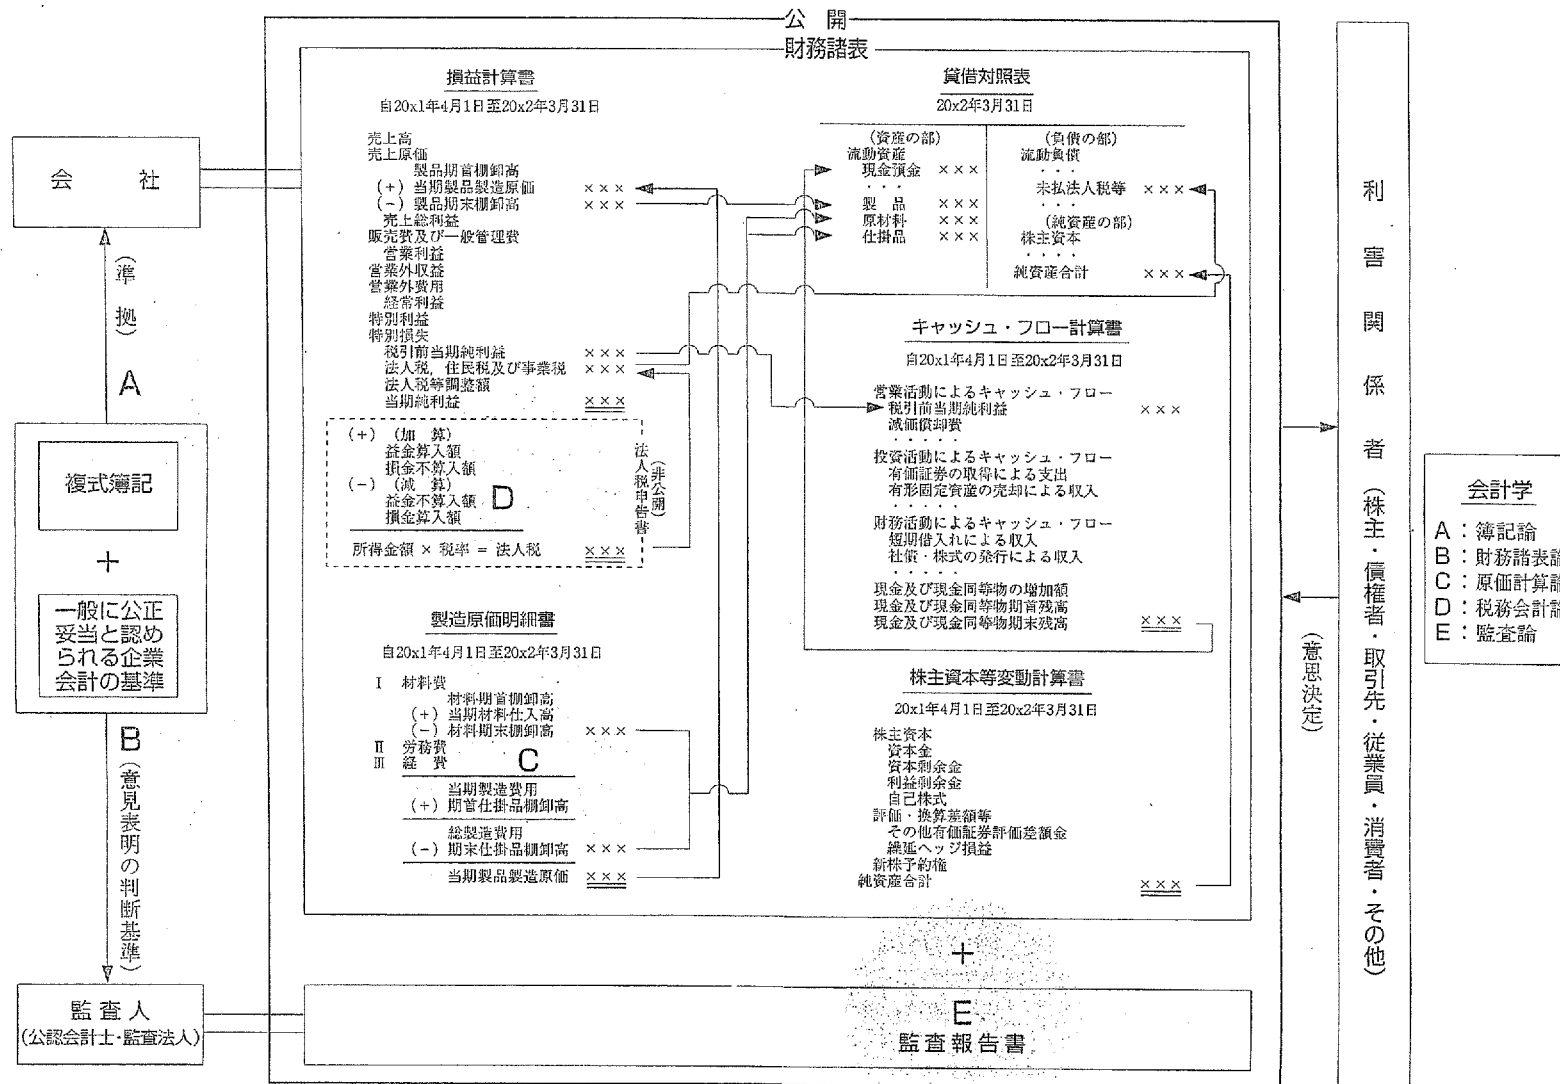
公開

財務諸表

会社

（準拠）

A

複式簿記

＋

一般に公正妥当と認められる企業会計の基準

B

（意見表明の判断基準）

監査人
(公認会計士・監査法人)

損益計算書
自20x1年4月1日至20x2年3月31日

売上高
売上原価
製品期首棚卸高
（＋）当期製品製造原価 ×××
（－）製品期末棚卸高 ×××
売上総利益
販売費及び一般管理費
営業利益
営業外収益
営業外費用
経常利益
特別利益
特別損失
税引前当期純利益 ×××
法人税，住民税及び事業税 ×××
法人税等調整額
当期純利益 ×××

（＋）（加算）
益金算入額
損金不算入額
（－）（減算）
益金不算入額
損金算入額
D
所得金額 × 税率 ＝ 法人税 ×××

法人税申告書（非公開）

製造原価明細書
自20x1年4月1日至20x2年3月31日

I 材料費
材料期首棚卸高
（＋）当期材料仕入高
（－）材料期末棚卸高 ×××
II 労務費
III 経費
C
当期製造費用
（＋）期首仕掛品棚卸高
総製造費用
（－）期末仕掛品棚卸高 ×××
当期製品製造原価 ×××

貸借対照表
20x2年3月31日

（資産の部）
流動資産
現金預金 ×××
・・・
製品 ×××
原材料 ×××
仕掛品 ×××

（負債の部）
流動負債
・・・
未払法人税等 ×××
・・・
（純資産の部）
株主資本
・・・・
純資産合計 ×××

キャッシュ・フロー計算書
自20x1年4月1日至20x2年3月31日

営業活動によるキャッシュ・フロー
税引前当期純利益 ×××
減価償却費
・・・・・
投資活動によるキャッシュ・フロー
有価証券の取得による支出
有形固定資産の売却による収入
・・・・・
財務活動によるキャッシュ・フロー
短期借入れによる収入
社債・株式の発行による収入
・・・・・
現金及び現金同等物の増加額
現金及び現金同等物期首残高
現金及び現金同等物期末残高 ×××

株主資本等変動計算書
20x1年4月1日至20x2年3月31日

株主資本
資本金
資本剰余金
利益剰余金
自己株式
評価・換算差額等
その他有価証券評価差額金
繰延ヘッジ損益
新株予約権
純資産合計 ×××

＋

E
監査報告書

利害関係者（株主・債権者・取引先・従業員・消費者・その他）

（意思決定）

会計学
A：簿記論
B：財務諸表論
C：原価計算論
D：税務会計論
E：監査論